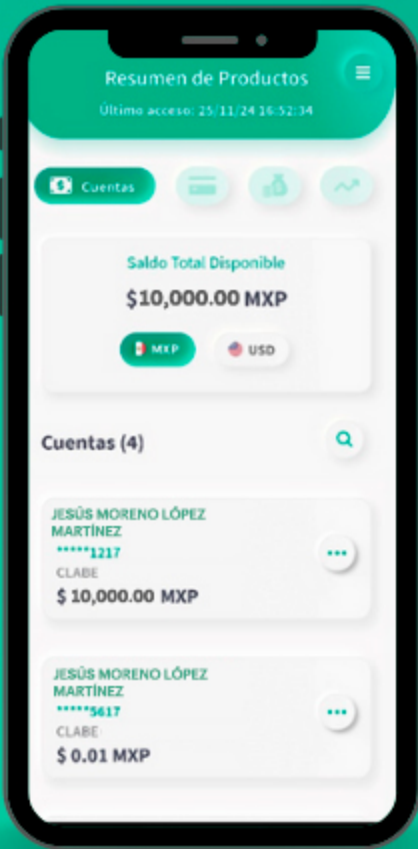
Resumen de Productos
Último acceso: 25/11/24 16:52:34

Cuentas

Saldo Total Disponible
$10,000.00 MXP
MXP
USD

Cuentas (4)

JESÚS MORENO LÓPEZ MARTÍNEZ
*****1217
CLABE
$ 10,000.00 MXP

JESÚS MORENO LÓPEZ MARTÍNEZ
*****5617
CLABE
$ 0.01 MXP